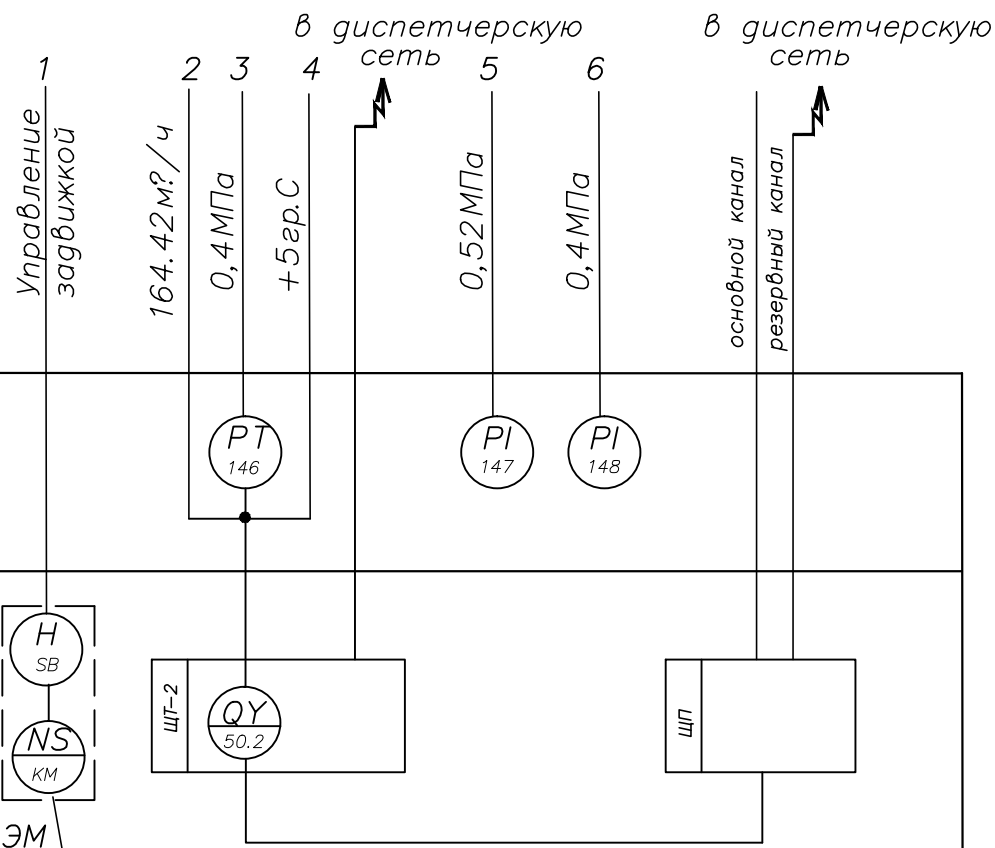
в диспетчерскую сеть

в диспетчерскую сеть

1
Управление задвижкой

2
164.42м?/ч

3
0,4МПа

4
+5гр.С

5
0,52МПа

6
0,4МПа

основной канал

резервный канал

PT
146

PI
147

PI
148

H
SB

NS
KM

ЩТ-2

QY
50.2

ЩП

ЭМ